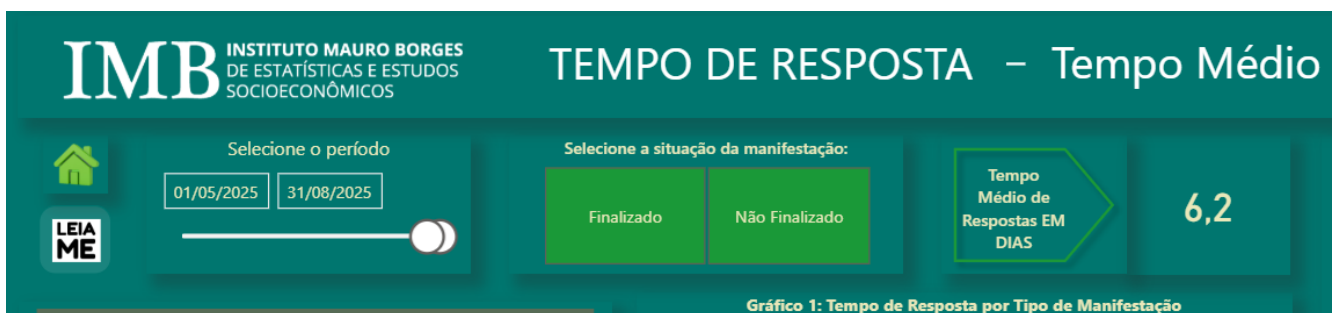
IMB INSTITUTO MAURO BORGES DE ESTATÍSTICAS E ESTUDOS SOCIOECONÔMICOS

TEMPO DE RESPOSTA – Tempo Médio

LEIA ME

Selecione o período

01/05/2025 31/08/2025

Selecione a situação da manifestação:

Finalizado

Não Finalizado

Tempo Médio de Respostas EM DIAS

6,2

Gráfico 1: Tempo de Resposta por Tipo de Manifestação